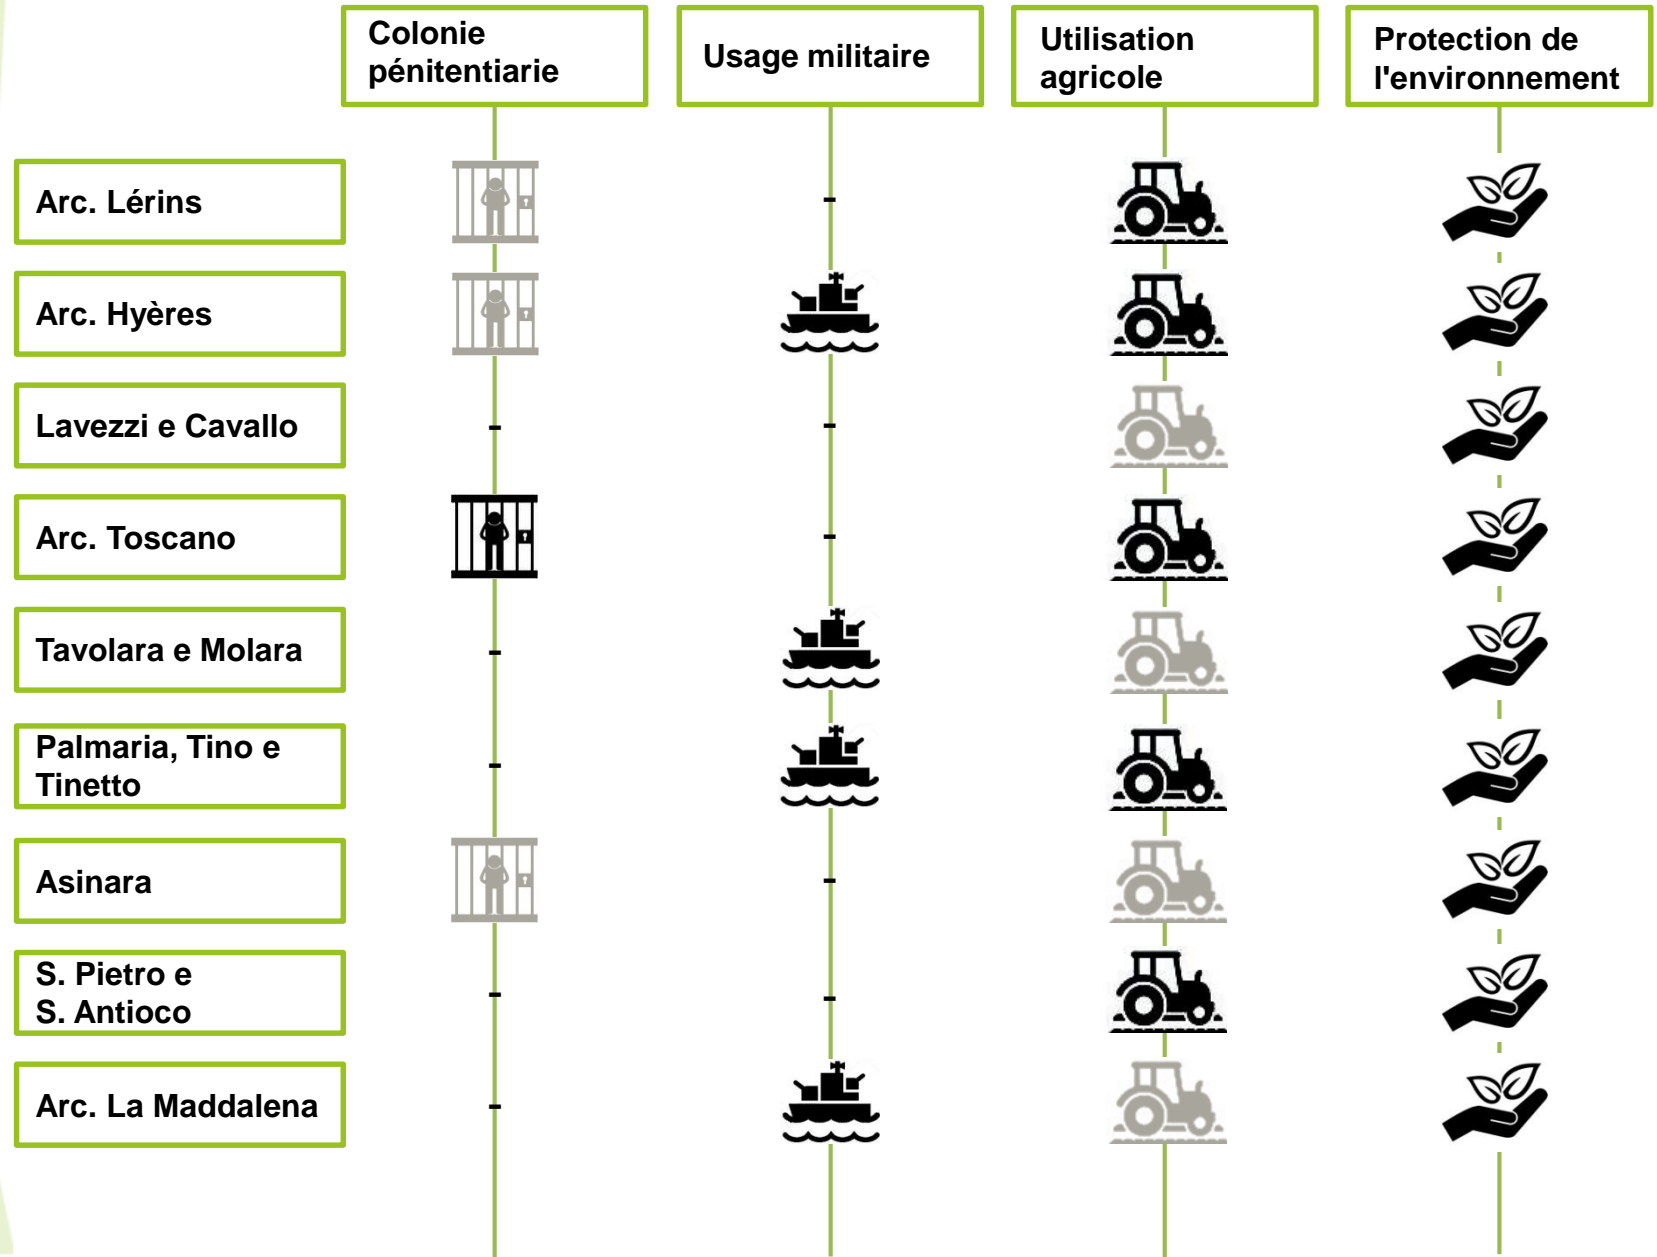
| | Colonie pénitentiarie | Usage militaire | Utilisation agricole | Protection de l'environnement |
|---|---|---|---|---|
| Arc. Lérins | | - | | |
| Arc. Hyères | | | | |
| Lavezzi e Cavallo | - | - | | |
| Arc. Toscano | | - | | |
| Tavolara e Molara | - | | | |
| Palmaria, Tino e Tinetto | - | | | |
| Asinara | | - | | |
| S. Pietro e S. Antioco | - | - | | |
| Arc. La Maddalena | - | | | |